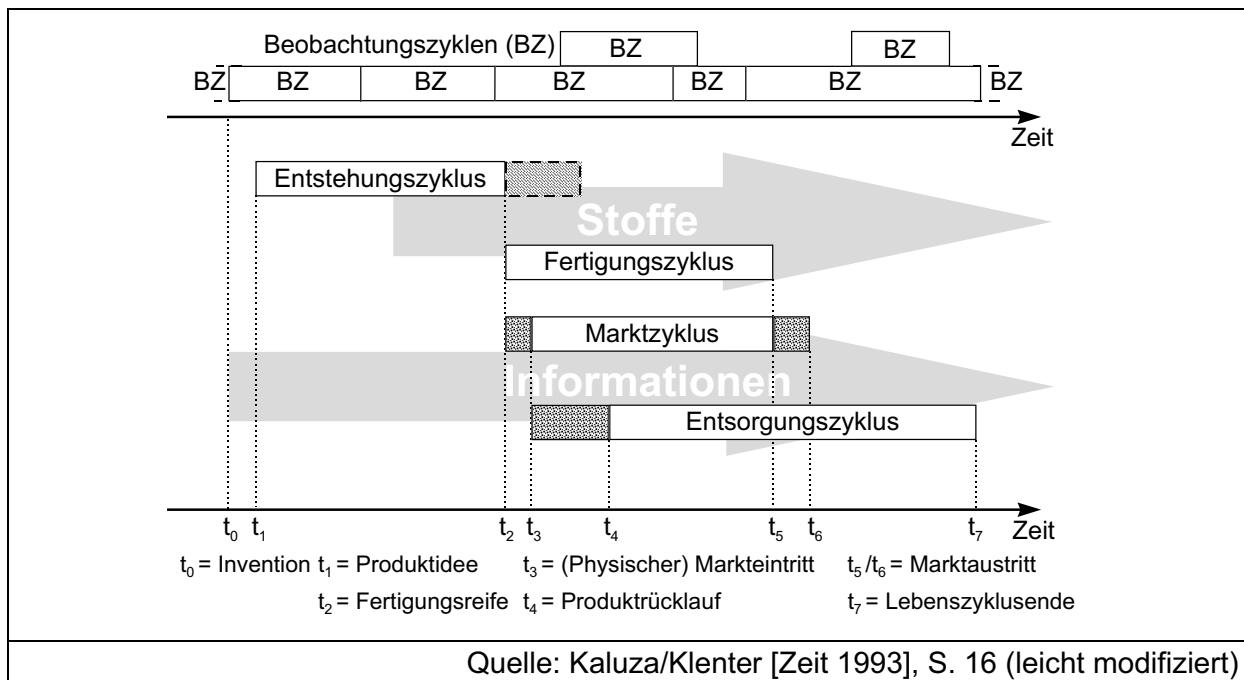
Beobachtungszyklen (BZ)

BZ

BZ

BZ BZ BZ BZ BZ BZ BZ

Zeit

Entstehungszyklus

Stoffe

Fertigungszyklus

Marktzyklus

Informationen

Entsorgungszyklus

$t_0$ $t_1$ $t_2$ $t_3$ $t_4$ $t_5$ $t_6$ $t_7$ Zeit

$t_0$ = Invention $t_1$ = Produktidee $t_3$ = (Physischer) Markteintritt $t_5$/$t_6$ = Marktaustritt

$t_2$ = Fertigungsreife $t_4$ = Produktrücklauf $t_7$ = Lebenszyklusende

Quelle: Kaluza/Klenter [Zeit 1993], S. 16 (leicht modifiziert)